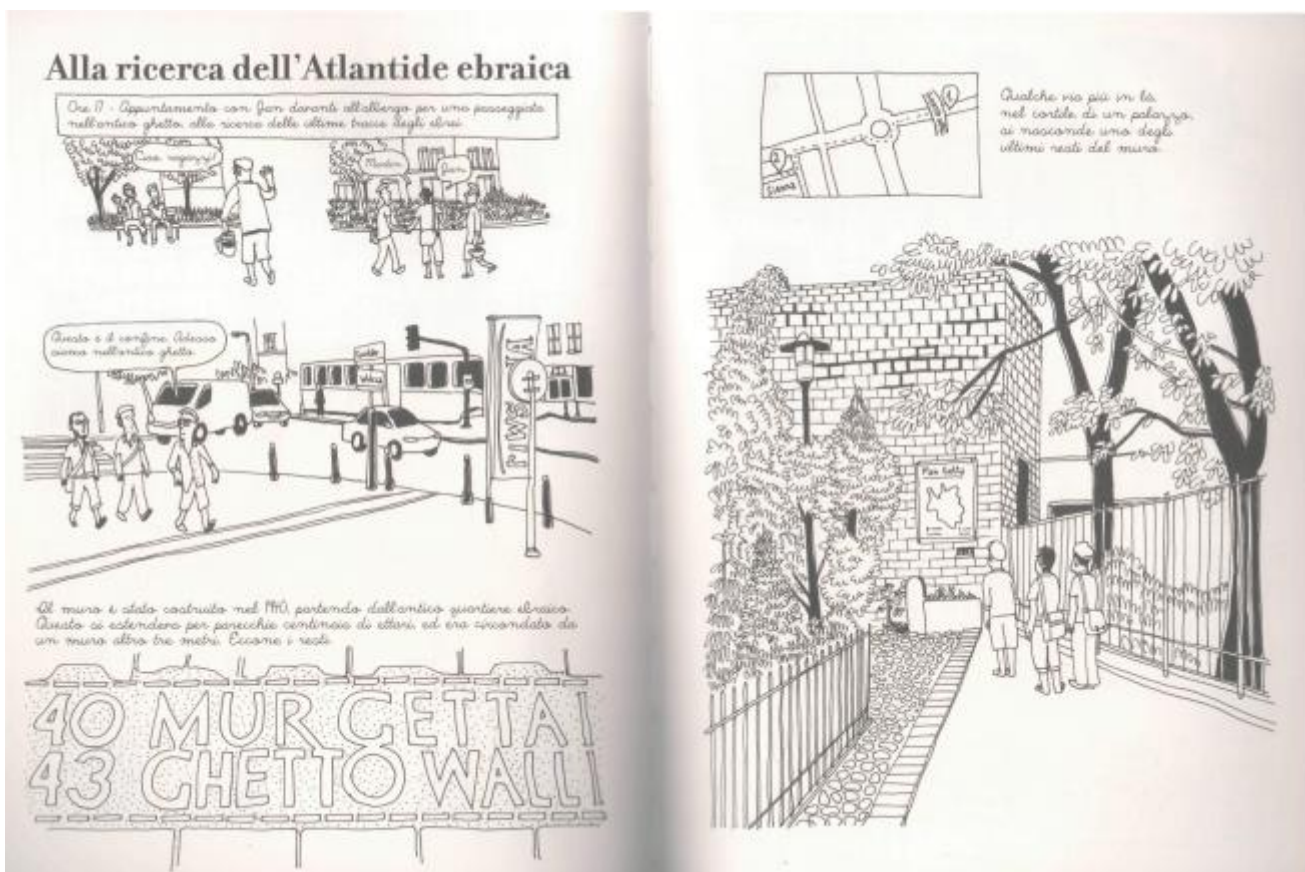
Alla ricerca dell'Atlantide ebraica

Ore 17 - Appuntamento con Jan davanti all'albergo per una passeggiata nell'antico ghetto, alla ricerca delle ultime tracce degli ebrei.

Ciao ragazzi!

Mentre

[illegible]

Questo è il confine. Adesso siamo nell'antico ghetto.

Il muro è stato costruito nel 1940, partendo dall'antico quartiere ebraico. Questo si estendeva per parecchie centinaia di ettari, ed era circondato da un muro alto tre metri. Eccone i resti.

40 MURGETTA I
43 GHETTO WALL I

Qualche via più in là, nel cortile di un palazzo, si nasconde uno degli ultimi resti del muro.

Złota

Plan Getta